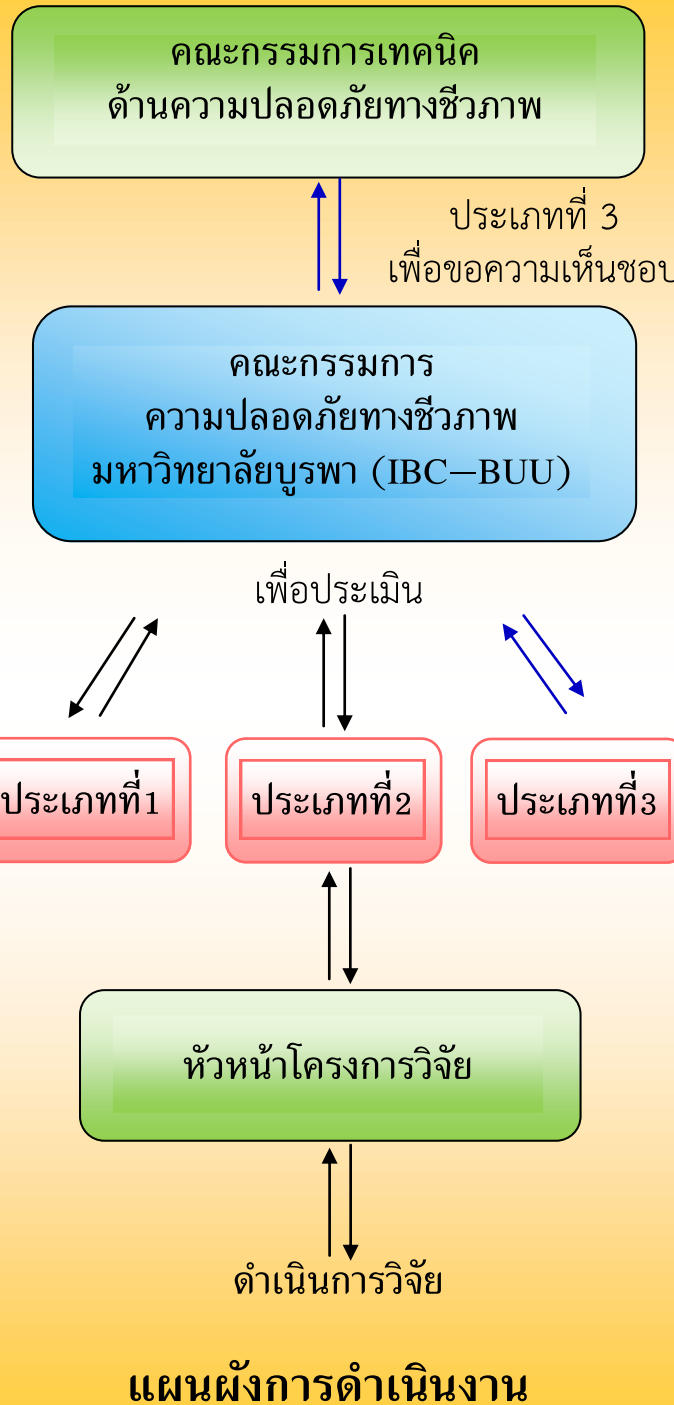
คณะกรรมการเทคนิค
ด้านความปลอดภัยทางชีวภาพ

ประเภทที่ 3
เพื่อขอความเห็นชอบ

คณะกรรมการ
ความปลอดภัยทางชีวภาพ
มหาวิทยาลัยบูรพา (IBC–BUU)

เพื่อประเมิน

ประเภทที่1

ประเภทที่2

ประเภทที่3

หัวหน้าโครงการวิจัย

ดำเนินการวิจัย

แผนผังการดำเนินงาน